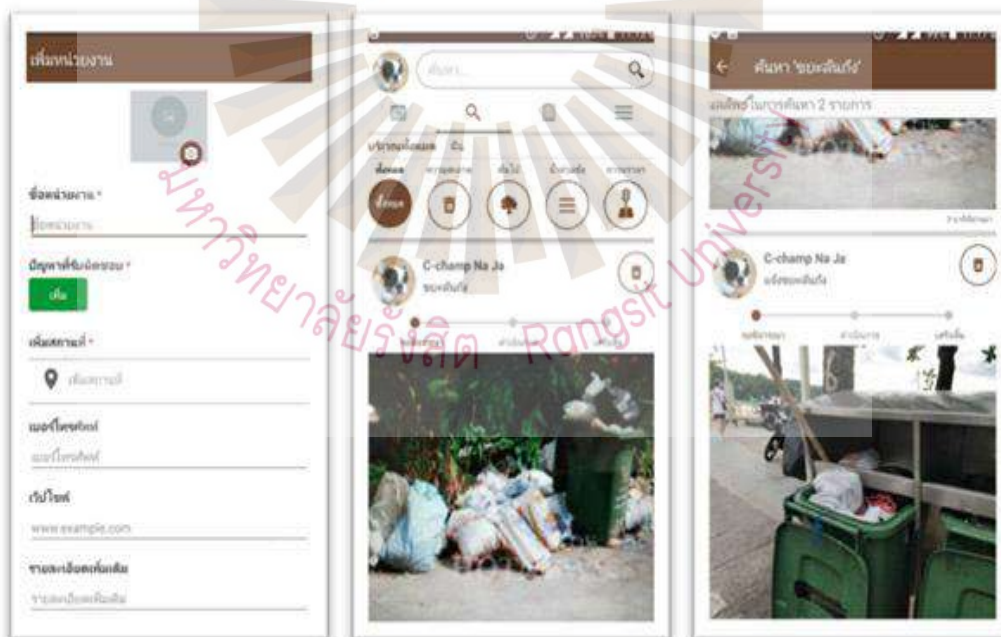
เพิ่มหน่วยงาน

ชื่อหน่วยงาน *

ชื่อหน่วยงาน

ปัญหาที่รับผิดชอบ *

เพิ่ม

เพิ่มสถานที่ *

เพิ่มสถานที่

เบอร์โทรศัพท์

เบอร์โทรศัพท์

เว็บไซต์

www.example.com

รายละเอียดเพิ่มเติม

รายละเอียดเพิ่มเติม

ค้นหา...

ทั้งหมด

C-champ Na Ja

ขยะเต็มถัง

ค้นหา 'ขยะเต็มถัง'

ผลลัพธ์ในการค้นหา 2 รายการ

C-champ Na Ja

แจ้งขยะเต็มถัง

มหาวิทยาลัยรังสิต Rangsit University